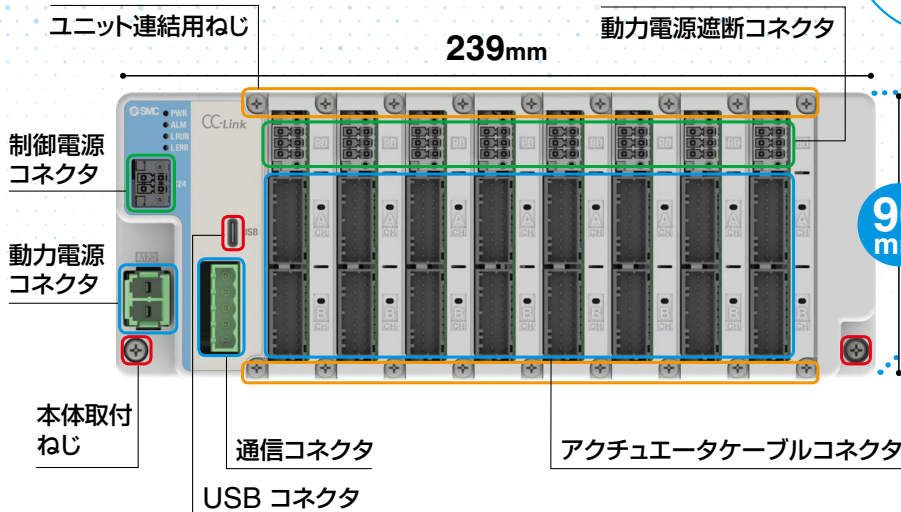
ユニット連結用ねじ

動力電源遮断コネクタ

239mm

制御電源
コネクタ

動力電源
コネクタ

SMC

PWR
ALM
L RUN
L ERR

CC-Link

USB

本体取付
ねじ

通信コネクタ

アクチュエータケーブルコネクタ

USB コネクタ

9
m